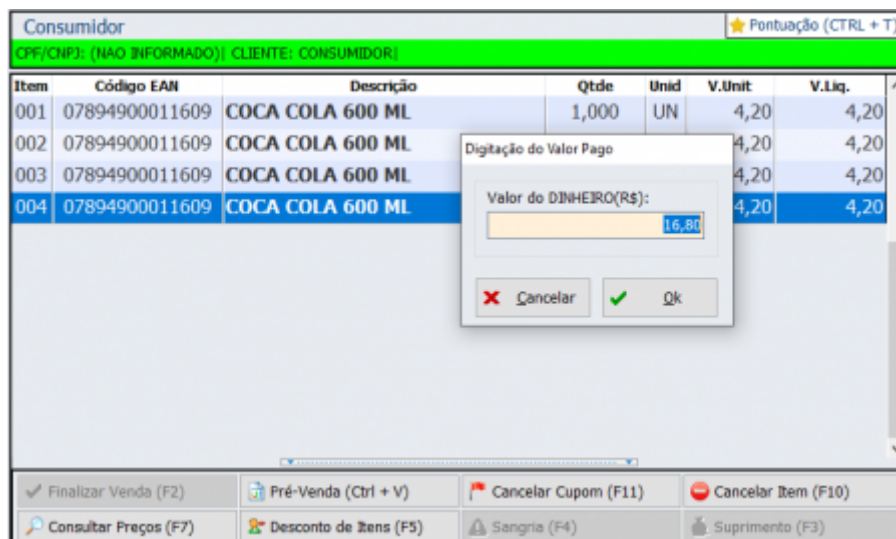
Consumidor

Pontuação (CTRL + T)

CPF/CNPJ: (NAO INFORMADO)| CLIENTE: CONSUMIDOR|

| Item | Código EAN | Descrição | Qtde | Unid | V.Unit | V.Liq. |
|---|---|---|---|---|---|---|
| 001 | 07894900011609 | COCA COLA 600 ML | 1,000 | UN | 4,20 | 4,20 |
| 002 | 07894900011609 | COCA COLA 600 ML | | | 4,20 | 4,20 |
| 003 | 07894900011609 | COCA COLA 600 ML | | | 4,20 | 4,20 |
| 004 | 07894900011609 | COCA COLA 600 ML | | | 4,20 | 4,20 |

Digitação do Valor Pago

Valor do DINHEIRO(R$):

16,80

Cancelar

Ok

Finalizar Venda (F2)

Pré-Venda (Ctrl + V)

Cancelar Cupom (F11)

Cancelar Item (F10)

Consultar Preços (F7)

Desconto de Itens (F5)

Sangria (F4)

Suprimento (F3)